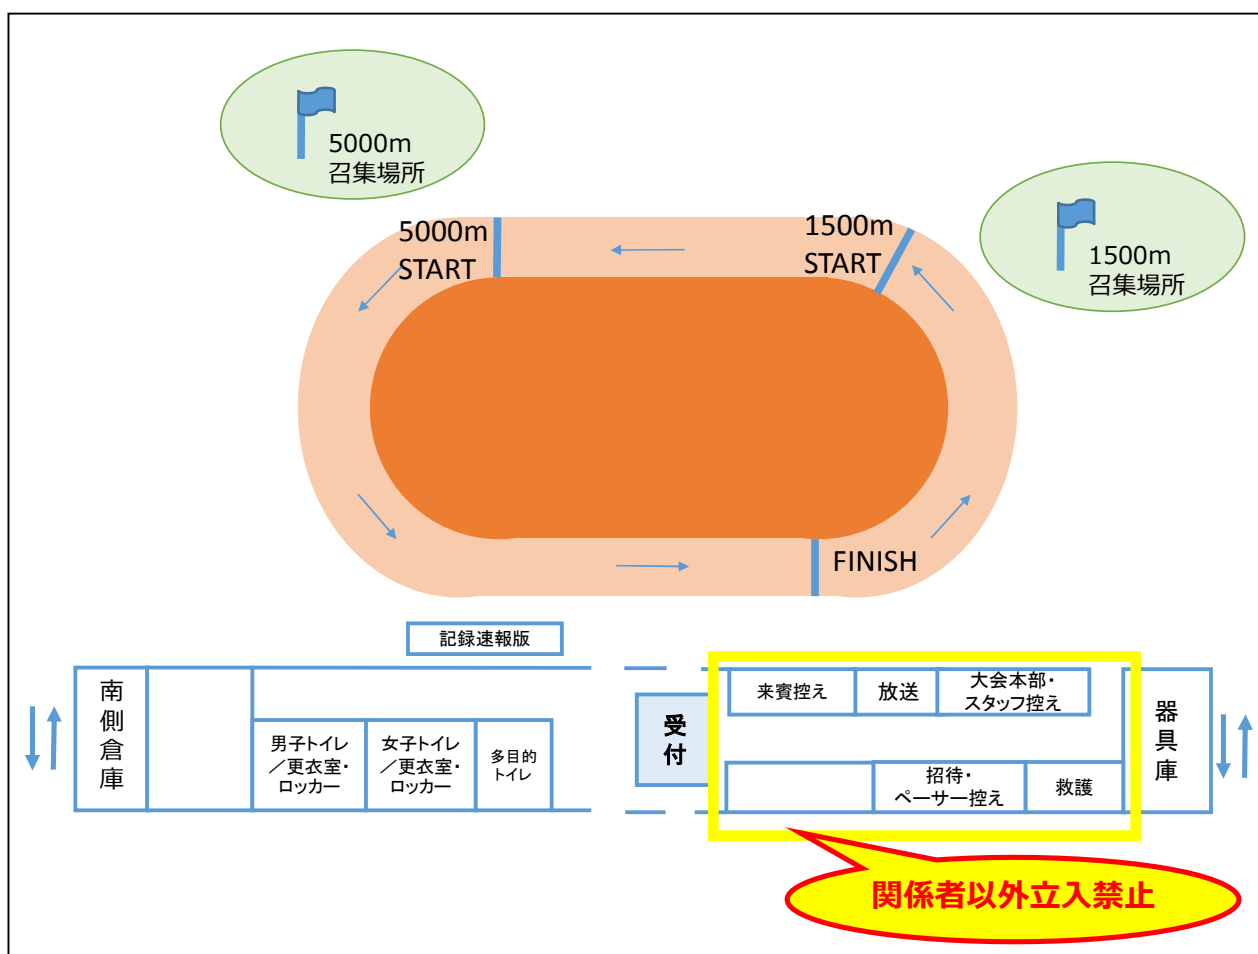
5000m
召集場所

1500m
召集場所

5000m
START

1500m
START

FINISH

記録速報版

南側倉庫

男子トイレ／更衣室・ロッカー

女子トイレ／更衣室・ロッカー

多目的トイレ

受付

来賓控え

放送

大会本部・スタッフ控え

招待・ペーサー控え

救護

器具庫

関係者以外立入禁止